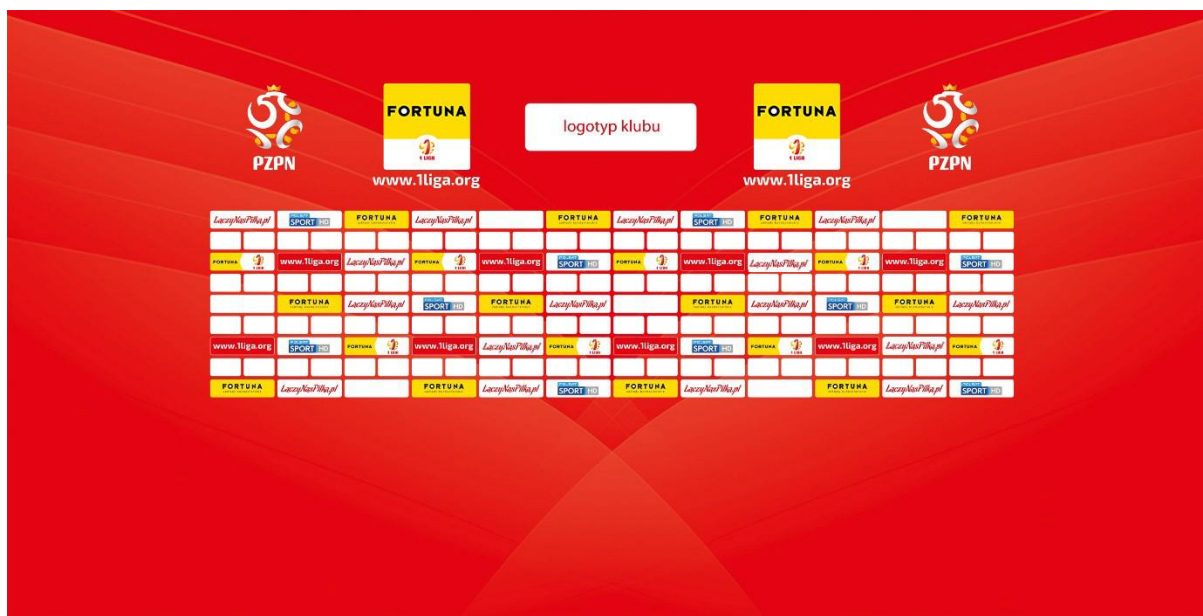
PZPN

FORTUNA
1 LIGA
www.1liga.org

logotyp klubu

FORTUNA
1 LIGA
www.1liga.org

PZPN

| LaczyNasPilka.pl | SPORT HD | FORTUNA | LaczyNasPilka.pl | | FORTUNA | LaczyNasPilka.pl | SPORT HD | FORTUNA | LaczyNasPilka.pl | | FORTUNA |
|---|---|---|---|---|---|---|---|---|---|---|---|
| FORTUNA 1 LIGA | www.1liga.org | LaczyNasPilka.pl | FORTUNA 1 LIGA | www.1liga.org | SPORT HD | FORTUNA 1 LIGA | www.1liga.org | LaczyNasPilka.pl | FORTUNA 1 LIGA | www.1liga.org | SPORT HD |
| | FORTUNA | LaczyNasPilka.pl | SPORT HD | FORTUNA | LaczyNasPilka.pl | | FORTUNA | LaczyNasPilka.pl | SPORT HD | FORTUNA | LaczyNasPilka.pl |
| www.1liga.org | SPORT HD | FORTUNA 1 LIGA | www.1liga.org | LaczyNasPilka.pl | FORTUNA 1 LIGA | www.1liga.org | SPORT HD | FORTUNA 1 LIGA | www.1liga.org | LaczyNasPilka.pl | FORTUNA 1 LIGA |
| FORTUNA | LaczyNasPilka.pl | | FORTUNA | LaczyNasPilka.pl | SPORT HD | FORTUNA | LaczyNasPilka.pl | | FORTUNA | LaczyNasPilka.pl | SPORT HD |